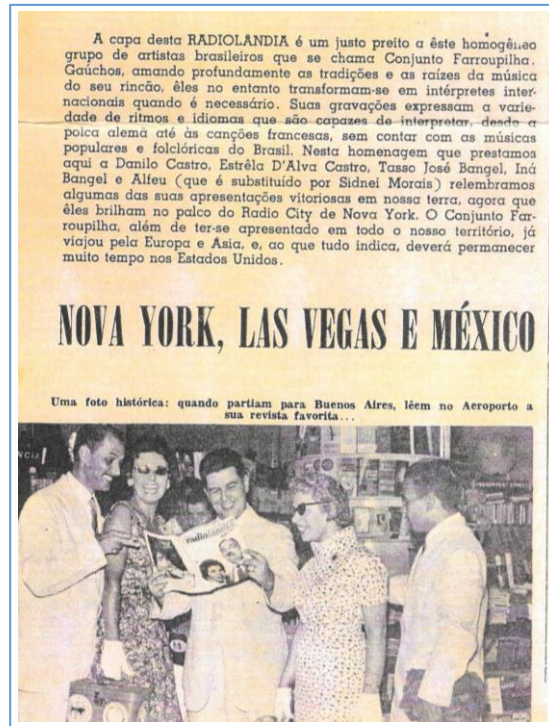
A capa desta RADIOLANDIA é um justo preito a êste homogêneo grupo de artistas brasileiros que se chama Conjunto Farroupilha. Gaúchos, amando profundamente as tradições e as raízes da música do seu rincão, êles no entanto transformam-se em intérpretes internacionais quando é necessário. Suas gravações expressam a variedade de ritmos e idiomas que são capazes de interpretar, desde a polca alemã até às canções francesas, sem contar com as músicas populares e folclóricas do Brasil. Nesta homenagem que prestamos aqui a Danilo Castro, Estrêla D'Alva Castro, Tasso José Bangel, Iná Bangel e Alfeu (que é substituído por Sidnei Morais) relembramos algumas das suas apresentações vitoriosas em nossa terra, agora que êles brilham no palco do Radio City de Nova York. O Conjunto Farroupilha, além de ter-se apresentado em todo o nosso território, já viajou pela Europa e Asia, e, ao que tudo indica, deverá permanecer muito tempo nos Estados Unidos.

NOVA YORK, LAS VEGAS E MÉXICO

Uma foto histórica: quando partiam para Buenos Aires, lêem no Aeroporto a sua revista favorita...

radiolandia